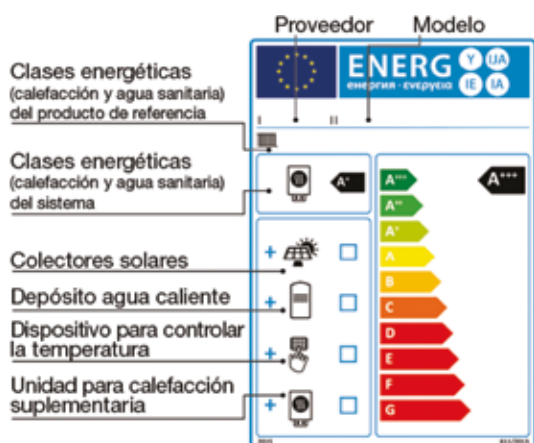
Proveedor

Modelo

Clases energéticas
(calefacción y agua sanitaria)
del producto de referencia

Clases energéticas
(calefacción y agua sanitaria)
del sistema

Colectores solares

Depósito agua caliente

Dispositivo para controlar la temperatura

Unidad para calefacción suplementaria

ENERG
енергия · ενεργεια
Y IJA
IE IA

I II

$A^{+}$

+
+
+
+

$A^{+++}$
$A^{++}$
$A^{+}$
A
B
C
D
E
F
G

$A^{+++}$